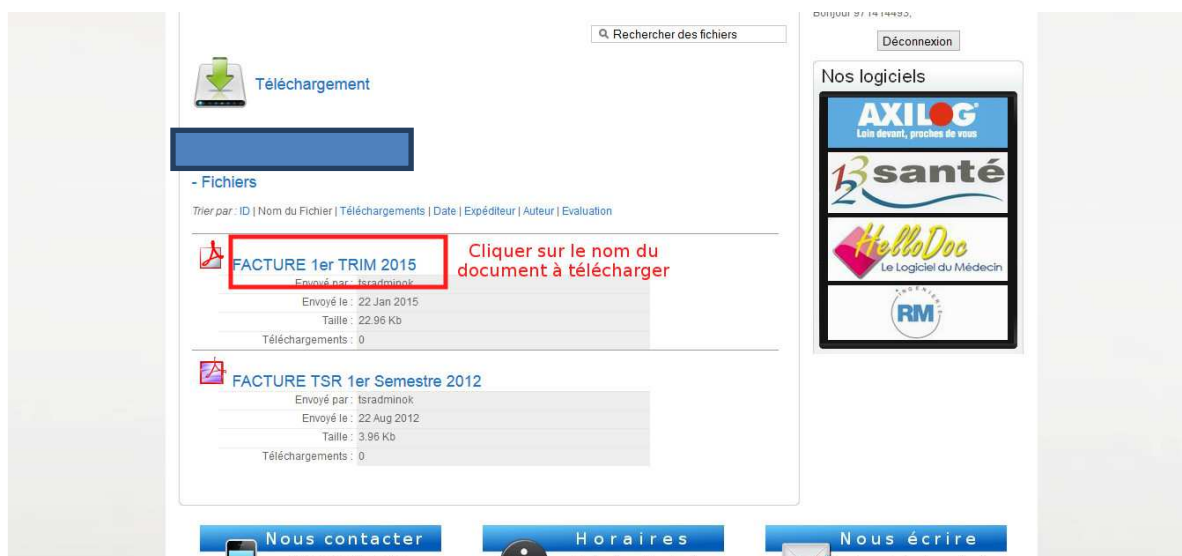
Bonjour 971414493,

Déconnexion

Rechercher des fichiers

Téléchargement

- Fichiers

Trier par : ID | Nom du Fichier | Téléchargements | Date | Expéditeur | Auteur | Evaluation

FACTURE 1er TRIM 2015

Cliquer sur le nom du document à télécharger

| | |
|---|---|
| Envoyé par : | tsradminok |
| Envoyé le : | 22 Jan 2015 |
| Taille : | 22.96 Kb |
| Téléchargements : | 0 |

FACTURE TSR 1er Semestre 2012

| | |
|---|---|
| Envoyé par : | tsradminok |
| Envoyé le : | 22 Aug 2012 |
| Taille : | 3.96 Kb |
| Téléchargements : | 0 |

Nos logiciels

AXILOG
Loin devant, proches de vous

123santé

HelloDoc
Le Logiciel du Médecin

RM

Nous contacter

Horaires

Nous écrire